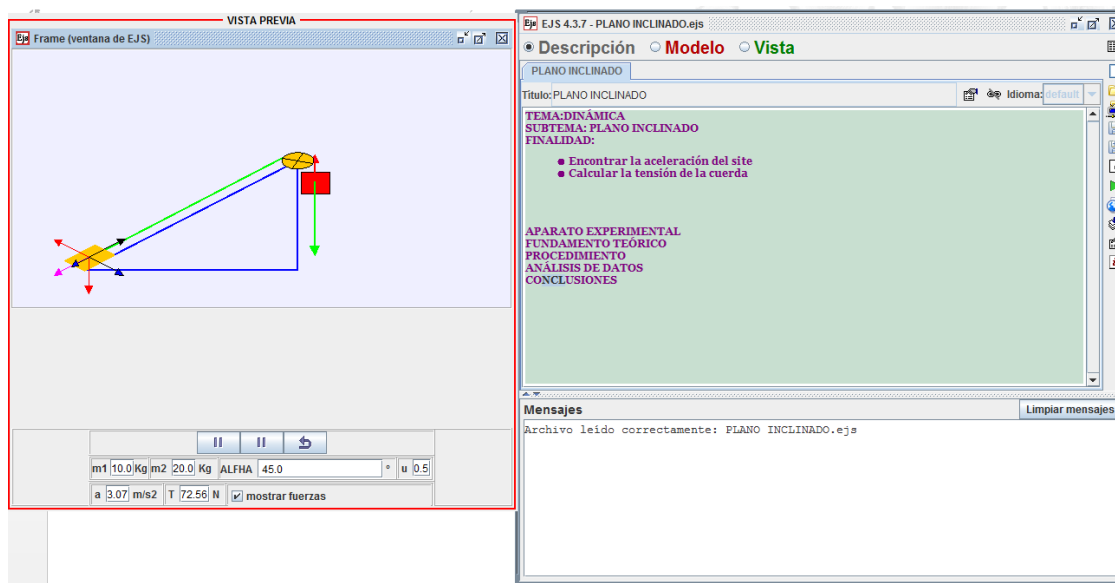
VISTA PREVIA

Frame (ventana de EJS)

m1 10.0 Kg m2 20.0 Kg ALFHA 45.0 ° u 0.5

a 3.07 m/s2 T 72.56 N mostrar fuerzas

EJS 4.3.7 - PLANO INCLINADO.ejs

Descripción Modelo Vista

PLANO INCLINADO

Titulo: PLANO INCLINADO Idioma: default

TEMA:DINÁMICA
SUBTEMA: PLANO INCLINADO
FINALIDAD:

- Encontrar la aceleración del site
- Calcular la tensión de la cuerda

APARATO EXPERIMENTAL
FUNDAMENTO TEÓRICO
PROCEDIMIENTO
ANÁLISIS DE DATOS
CONCLUSIONES

Mensajes
Limpiar mensajes

Archivo leído correctamente: PLANO INCLINADO.ejs